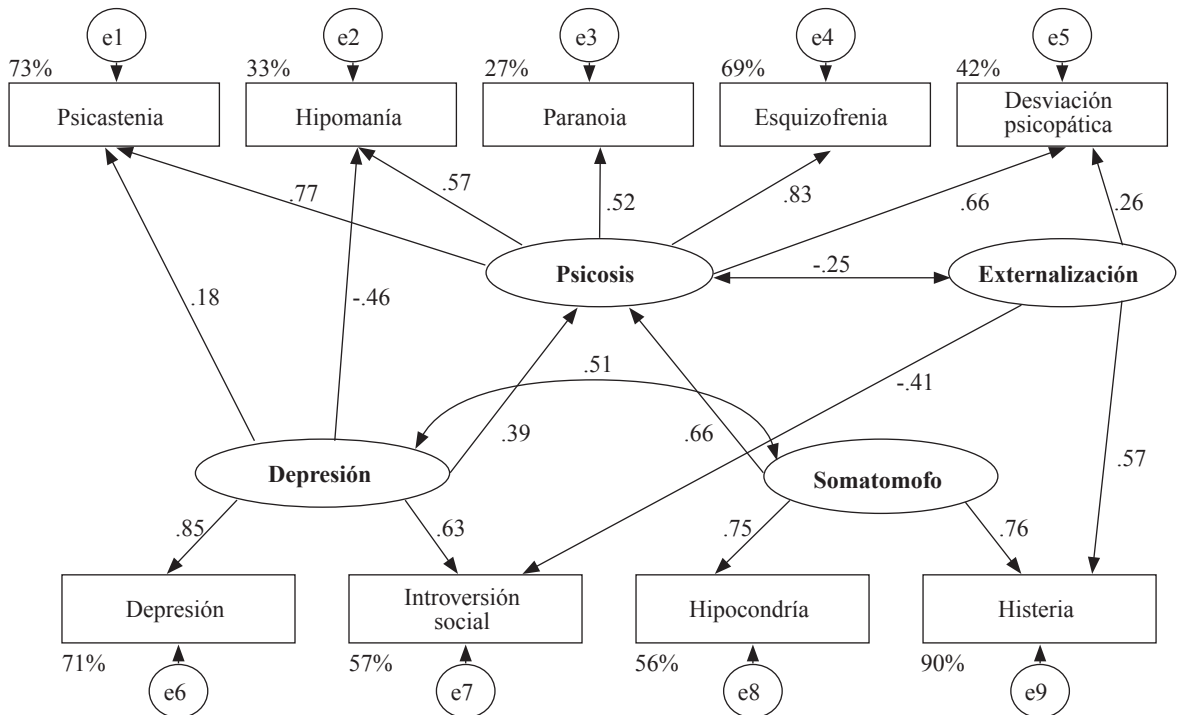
e1
73%
Psicastenia

e2
33%
Hipomanía

e3
27%
Paranoia

e4
69%
Esquizofrenia

e5
42%
Desviación psicopática

.77
.57
.52
.83
.66
.26

Psicosis
-.25
Externalización

.18
-.46
.51
-.41
.39
.66

Depresión
Somatomofo
.57

.85
.63
.75
.76

Depresión
71%
e6

Introversión social
57%
e7

Hipocondría
56%
e8

Histeria
90%
e9